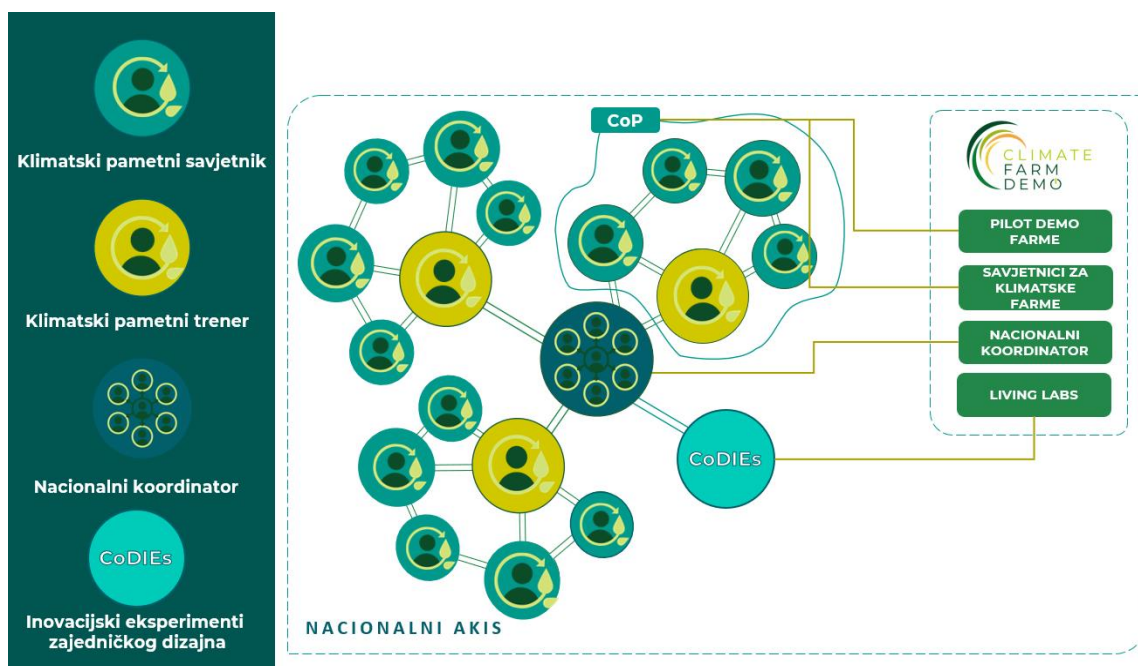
Klimatski pametni savjetnik

Klimatski pametni trener

Nacionalni koordinator

CoDIEs

Inovacijski eksperimenti zajedničkog dizajna

CoP

CoDIEs

NACIONALNI AKIS

CLIMATE FARM DEMO

PILOT DEMO FARME

SAVJETNICI ZA KLIMATSKE FARME

NACIONALNI KOORDINATOR

LIVING LABS